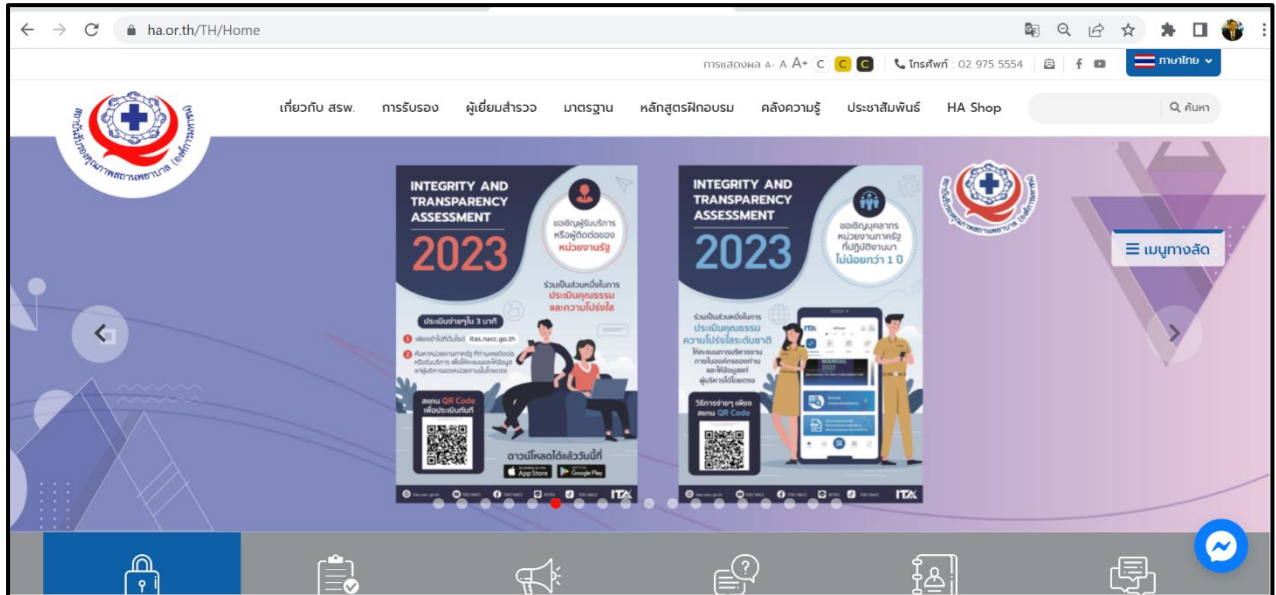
ha.or.th/TH/Home

การแสดงผล A- A A+ C C C โทรศัพท์ : 02 975 5554 ภาษาไทย

เกี่ยวกับ สรพ. การรับรอง ผู้เยี่ยมสำรวจ มาตรฐาน หลักสูตรฝึกอบรม คลังความรู้ ประชาสัมพันธ์ HA Shop ค้นหา

สถาบันรับรองคุณภาพสถานพยาบาล (องค์การมหาชน)

INTEGRITY AND TRANSPARENCY ASSESSMENT 2023

ขอเชิญผู้รับบริการ หรือผู้ติดต่อของ หน่วยงานรัฐ

ร่วมเป็นส่วนหนึ่งในการ ประเมินคุณธรรม และความโปร่งใส

ประเมินง่ายๆใน 3 นาที

สแกน QR Code เพื่อประเมินทันที

ดาวน์โหลดได้แล้ววันนี้ที่ App Store Google Play

ITA

INTEGRITY AND TRANSPARENCY ASSESSMENT 2023

ขอเชิญบุคลากร หน่วยงานภาครัฐ ที่ปฏิบัติงานมา ไม่น้อยกว่า 1 ปี

ร่วมเป็นส่วนหนึ่งในการ ประเมินคุณธรรม ความโปร่งใสระดับชาติ

วิธีการง่ายๆ เพียง สแกน QR Code

ITA

เมนูทางลัด